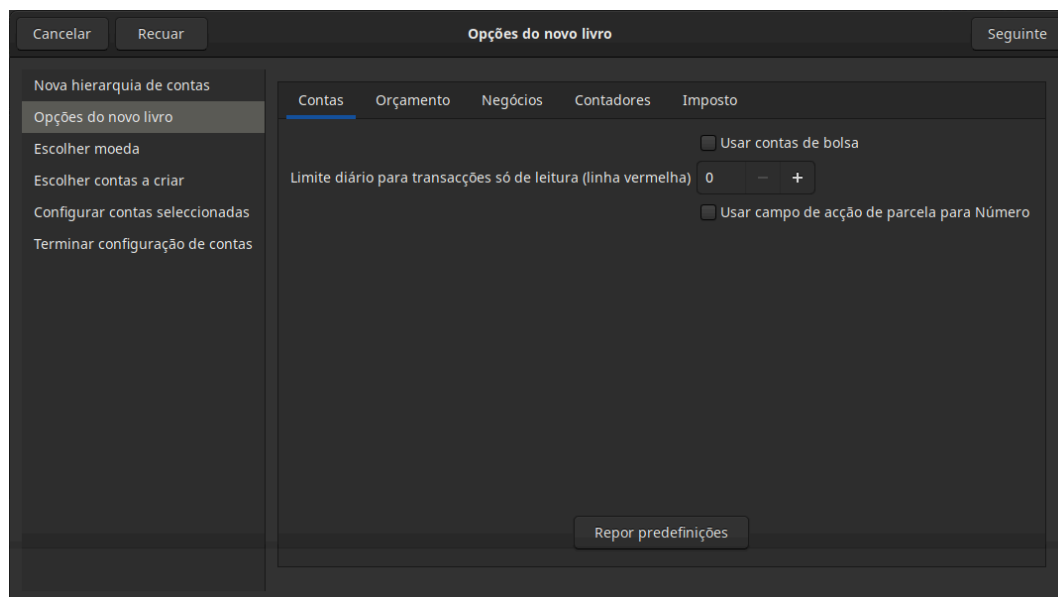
Cancelar Recuar Opções do novo livro Seguinte

Nova hierarquia de contas
Opções do novo livro
Escolher moeda
Escolher contas a criar
Configurar contas seleccionadas
Terminar configuração de contas

Contas Orçamento Negócios Contadores Imposto

Usar contas de bolsa

Limite diário para transacções só de leitura (linha vermelha) 0 − +

Usar campo de acção de parcela para Número

Repor predefinições